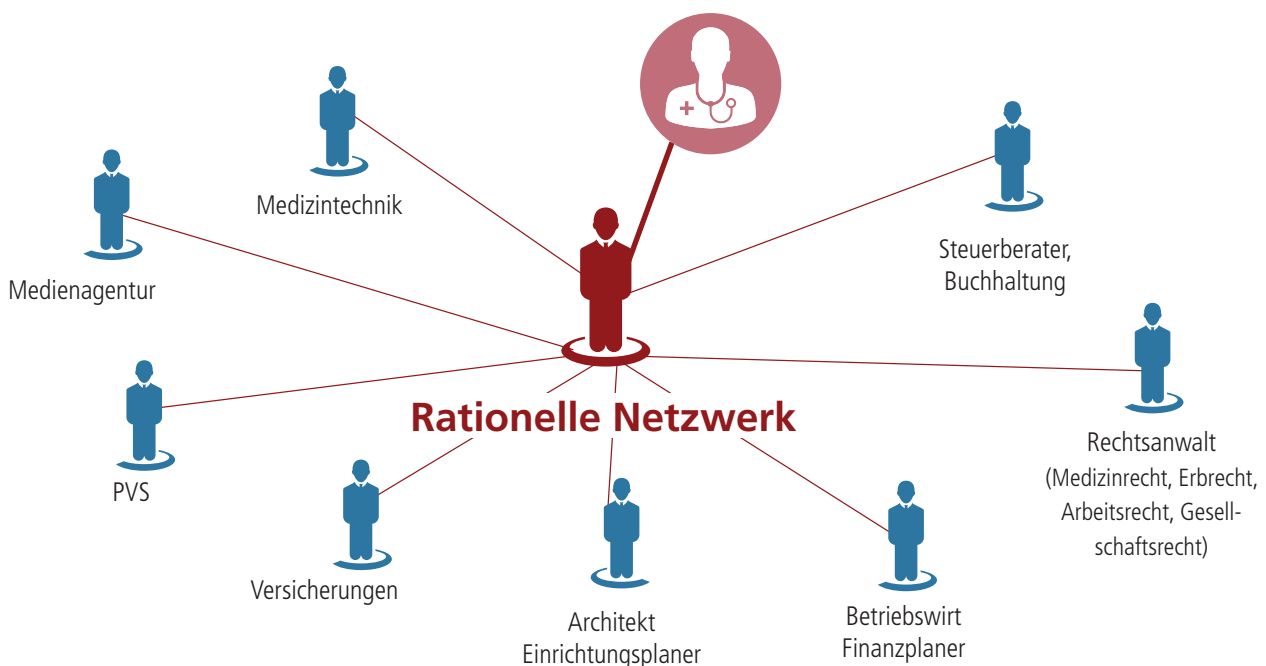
Medizintechnik

Medienagentur

Steuerberater, Buchhaltung

Rationelle Netzwerk

PVS

Rechtsanwalt (Medizinrecht, Erbrecht, Arbeitsrecht, Gesell-schaftsrecht)

Versicherungen

Architekt Einrichtungsplaner

Betriebswirt Finanzplaner